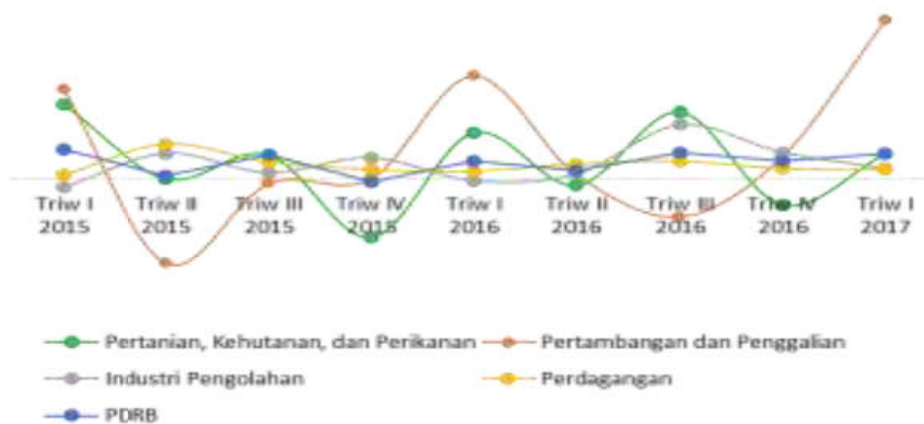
Triw I 2015
Triw II 2015
Triw III 2015
Triw IV 2015
Triw I 2016
Triw II 2016
Triw III 2016
Triw IV 2016
Triw I 2017

Pertanian, Kehutanan, dan Perikanan
Pertambangan dan Penggalian
Industri Pengolahan
Perdagangan
PDRB